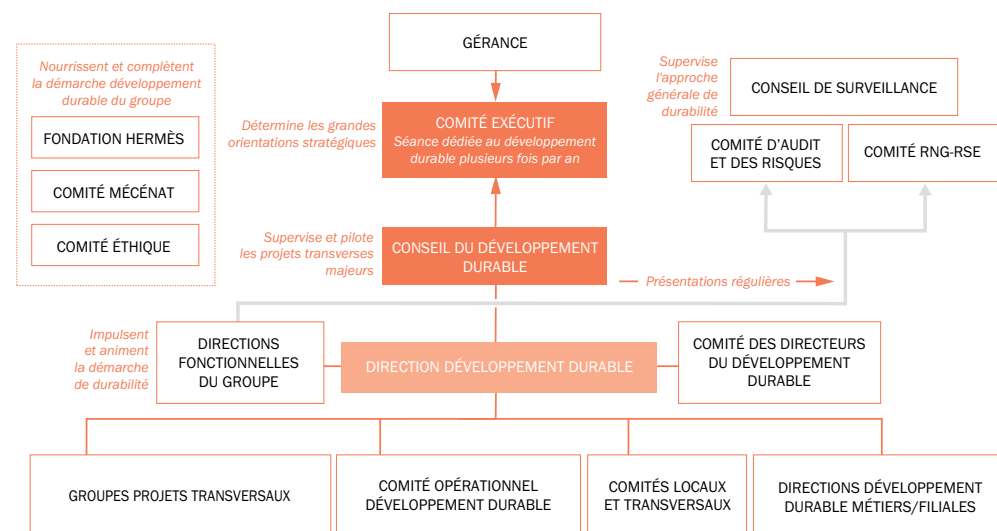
Nourrissent et complètent la démarche développement durable du groupe

FONDATION HERMÈS

COMITÉ MÉCÉNAT

COMITÉ ÉTHIQUE

GÉRANCE

Détermine les grandes orientations stratégiques

COMITÉ EXÉCUTIF
Séance dédiée au développement durable plusieurs fois par an

Supervise l'approche générale de durabilité

CONSEIL DE SURVEILLANCE

COMITÉ D'AUDIT ET DES RISQUES

COMITÉ RNG-RSE

Supervise et pilote les projets transverses majeurs

CONSEIL DU DÉVELOPPEMENT DURABLE

Présentations régulières

Impulsent et animent la démarche de durabilité

DIRECTIONS FONCTIONNELLES DU GROUPE

DIRECTION DÉVELOPPEMENT DURABLE

COMITÉ DES DIRECTEURS DU DÉVELOPPEMENT DURABLE

GROUPES PROJETS TRANSVERSAUX

COMITÉ OPÉRATIONNEL DÉVELOPPEMENT DURABLE

COMITÉS LOCAUX ET TRANSVERSAUX

DIRECTIONS DÉVELOPPEMENT DURABLE MÉTIERS/FILIALES